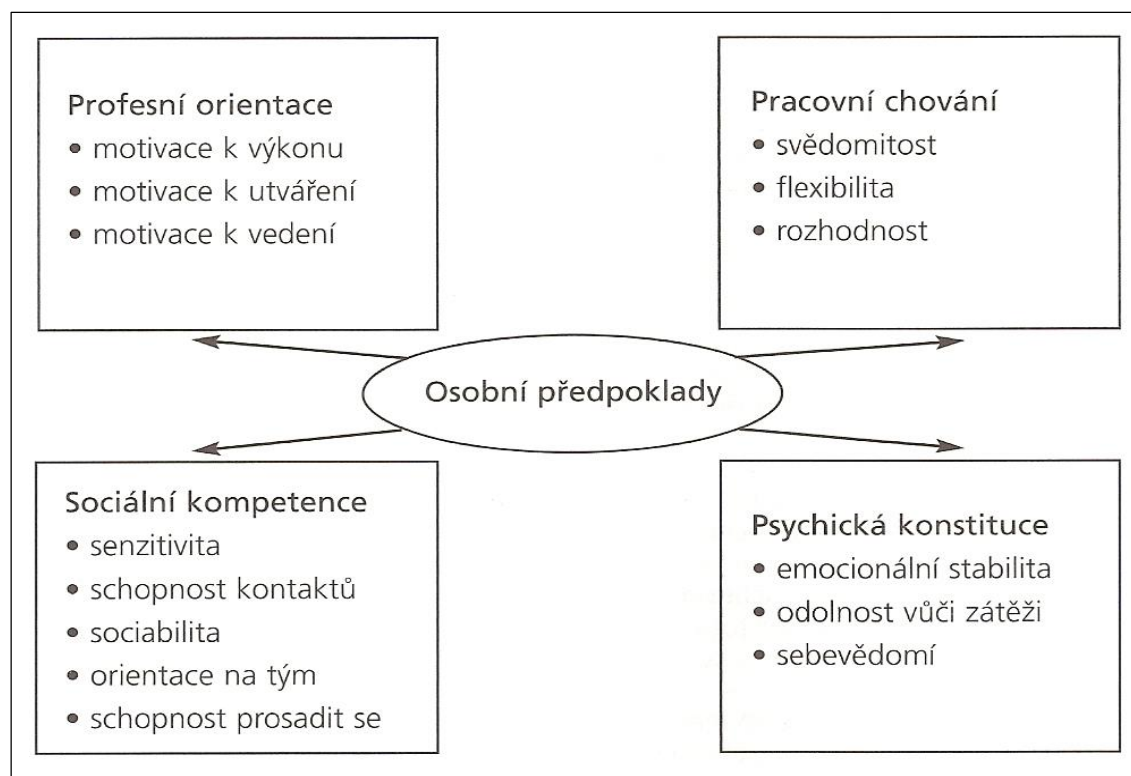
Profesní orientace
• motivace k výkonu
• motivace k utváření
• motivace k vedení

Pracovní chování
• svědomitost
• flexibilita
• rozhodnost

Osobní předpoklady

Sociální kompetence
• senzitivita
• schopnost kontaktů
• sociabilita
• orientace na tým
• schopnost prosadit se

Psychická konstituce
• emocionální stabilita
• odolnost vůči zátěži
• sebevědomí